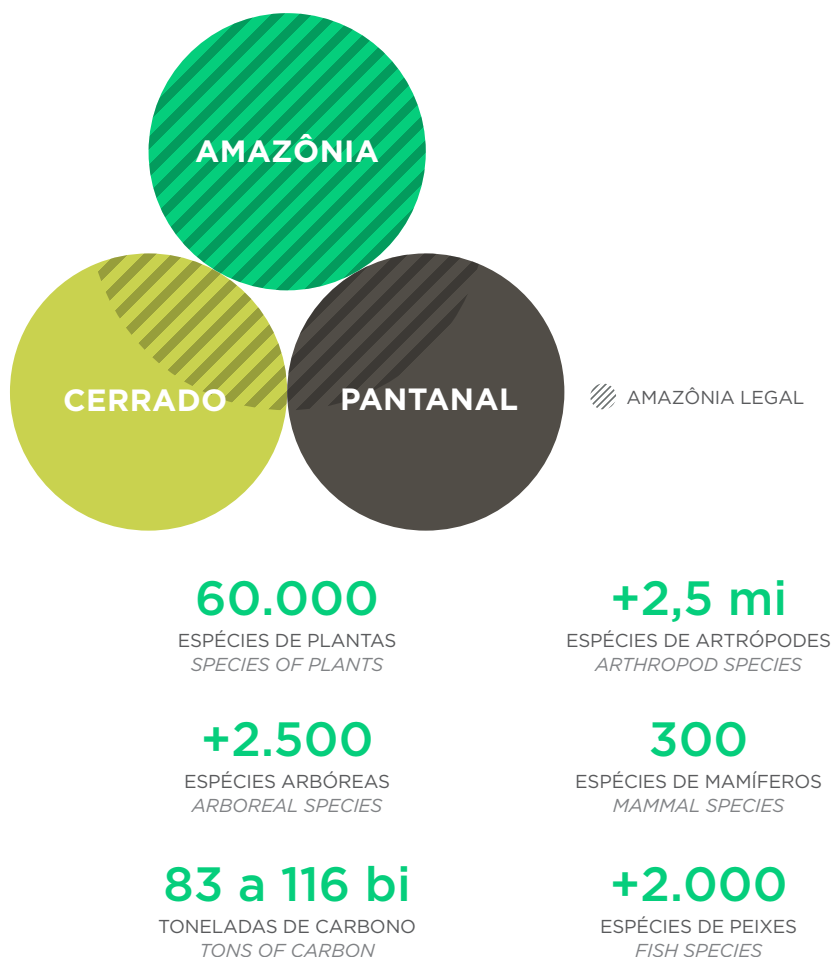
AMAZÔNIA

CERRADO

PANTANAL

AMAZÔNIA LEGAL

60.000
ESPÉCIES DE PLANTAS
*SPECIES OF PLANTS*

+2,5 mi
ESPÉCIES DE ARTRÓPODES
*ARTHROPOD SPECIES*

+2.500
ESPÉCIES ARBÓREAS
*ARBOREAL SPECIES*

300
ESPÉCIES DE MAMÍFEROS
*MAMMAL SPECIES*

83 a 116 bi
TONELADAS DE CARBONO
*TONS OF CARBON*

+2.000
ESPÉCIES DE PEIXES
*FISH SPECIES*